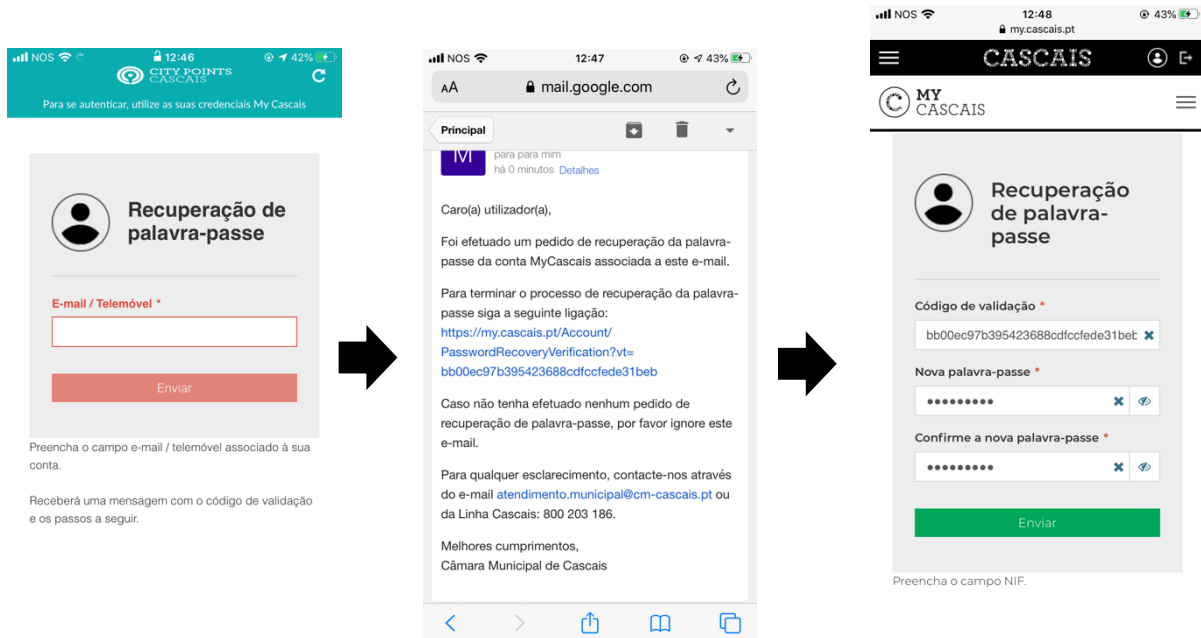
NOS 12:46 42%

CITY POINTS CASCAIS

Para se autenticar, utilize as suas credenciais My Cascais

Recuperação de palavra-passe

E-mail / Telemóvel *

Enviar

Preencha o campo e-mail / telemóvel associado à sua conta.

Receberá uma mensagem com o código de validação e os passos a seguir.

NOS 12:47 43%

AA mail.google.com

Principal

M

para para mim
há 0 minutos Detalhes

Caro(a) utilizador(a),

Foi efetuado um pedido de recuperação da palavra-passe da conta MyCascais associada a este e-mail.

Para terminar o processo de recuperação da palavra-passe siga a seguinte ligação: https://my.cascais.pt/Account/PasswordRecoveryVerification?vt=bb00ec97b395423688cdfccfede31beb

Caso não tenha efetuado nenhum pedido de recuperação de palavra-passe, por favor ignore este e-mail.

Para qualquer esclarecimento, contacte-nos através do e-mail atendimento.municipal@cm-cascais.pt ou da Linha Cascais: 800 203 186.

Melhores cumprimentos,
Câmara Municipal de Cascais

NOS 12:48 43%
my.cascais.pt

CASCAIS

MY CASCAIS

Recuperação de palavra-passe

Código de validação *

bb00ec97b395423688cdfccfede31beb

Nova palavra-passe *

•••••••••

Confirme a nova palavra-passe *

•••••••••

Enviar

Preencha o campo NIF.